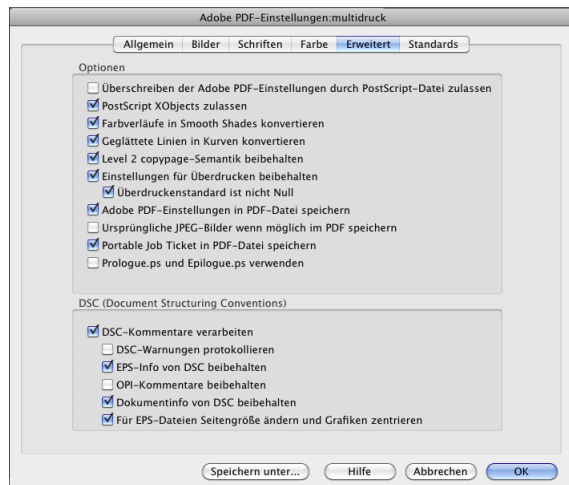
Adobe PDF-Einstellungen:multidruck

Allgemein | Bilder | Schriften | Farbe | Erweitert | Standards

Optionen

Überschreiben der Adobe PDF-Einstellungen durch PostScript-Datei zulassen
PostScript XObjects zulassen
Farbverläufe in Smooth Shades konvertieren
Geglättete Linien in Kurven konvertieren
Level 2 copypage-Semantik beibehalten
Einstellungen für Überdrucken beibehalten
Überdruckenstandard ist nicht Null
Adobe PDF-Einstellungen in PDF-Datei speichern
Ursprüngliche JPEG-Bilder wenn möglich im PDF speichern
Portable Job Ticket in PDF-Datei speichern
Prologue.ps und Epilogue.ps verwenden

DSC (Document Structuring Conventions)

DSC-Kommentare verarbeiten
DSC-Warnungen protokollieren
EPS-Info von DSC beibehalten
OPI-Kommentare beibehalten
Dokumentinfo von DSC beibehalten
Für EPS-Dateien Seitengröße ändern und Grafiken zentrieren

Speichern unter... | Hilfe | Abbrechen | OK